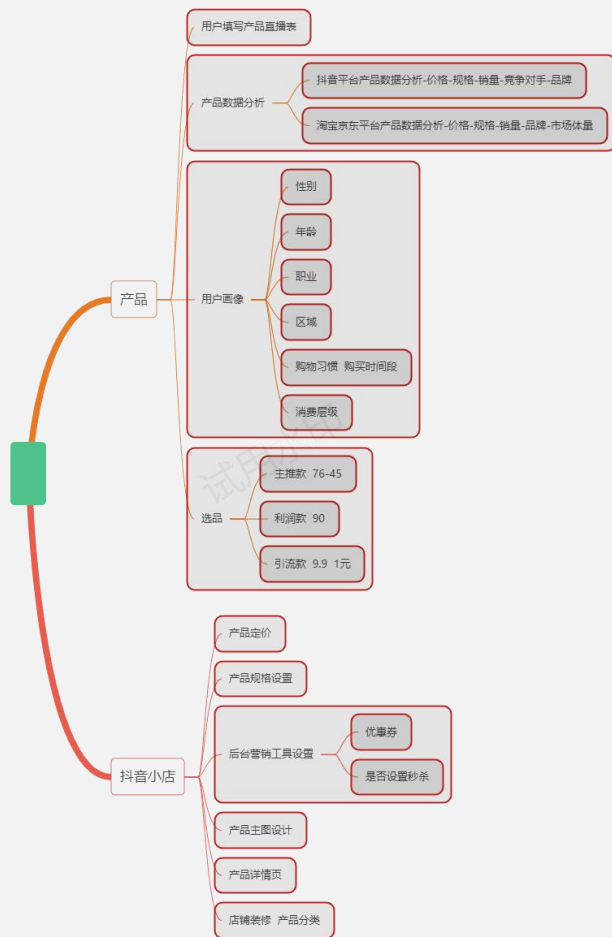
用户填写产品直播表

产品数据分析

抖音平台产品数据分析-价格-规格-销量-竞争对手-品牌

淘宝京东平台产品数据分析-价格-规格-销量-品牌-市场体量

产品

用户画像

性别

年龄

职业

区域

购物习惯 购买时间段

消费层级

试用版

选品

主推款 76-45

利润款 90

引流款 9.9 1元

产品定价

产品规格设置

抖音小店

后台营销工具设置

优惠券

是否设置秒杀

产品主图设计

产品详情页

店铺装修 产品分类